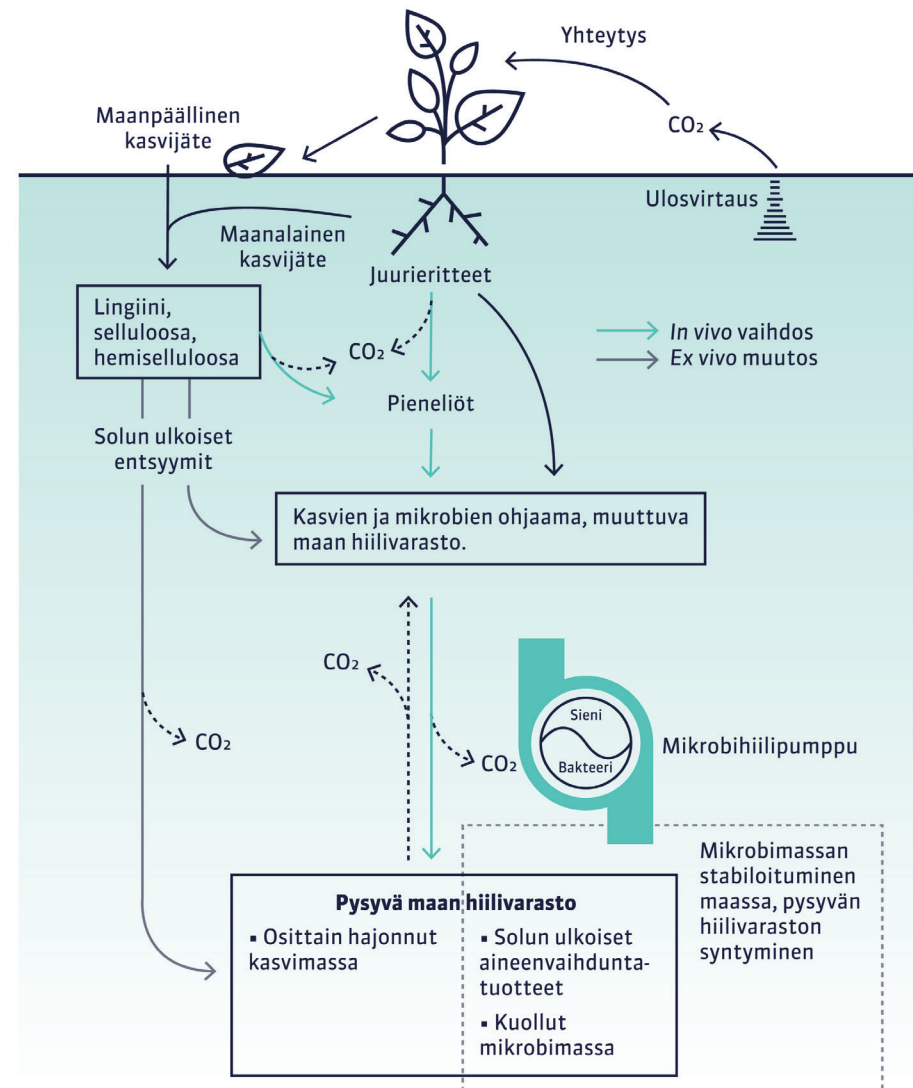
Yhteytys

$CO_2$

Maanpäällinen kasvijäte

Ulosvirtaus

Maanalainen kasvijäte

Juurieritteet

Lingiini, selluloosa, hemiselluloosa

$CO_2$

In vivo vaihdos
Ex vivo muutos

Pieneliöt

Solun ulkoiset entsyymit

Kasvien ja mikrobien ohjaama, muuttuva maan hiilivarasto.

$CO_2$

$CO_2$

$CO_2$

Sieni
Bakteeri

Mikrobihiilipumppu

Mikrobimassan stabiloituminen maassa, pysyvän hiilivaraston syntyminen

Pysyvä maan hiilivarasto
▪ Osittain hajonnut kasvimassa
▪ Solun ulkoiset aineenvaihduntatuotteet
▪ Kuollut mikrobimassa